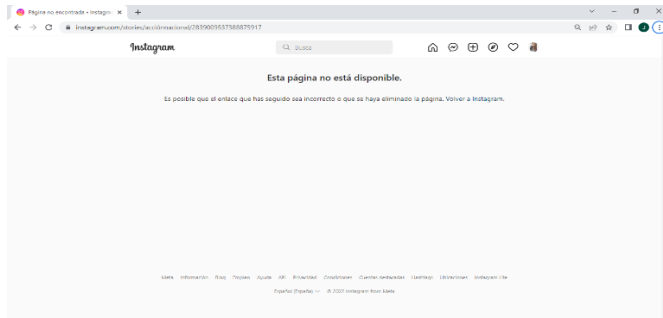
Página no encontrada • Instagr ×
+
instagram.com/stories/accidmacional/2839009537388875917
Instagram
Q Busca
Esta página no está disponible.
Es posible que el enlace que has seguido sea incorrecto o que se haya eliminado la página. Volver a Instagram.
Meta Información Blog Empleo Ayuda API Privacidad Condiciones Cuentas destacadas Hashtags Ubicaciones Instagram Lite
Español (España) © 2022 Instagram from Meta